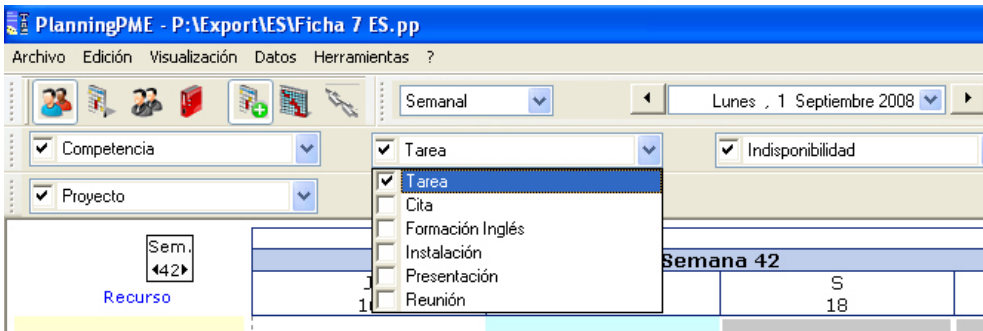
PlanningPME - P:\Export\ES\Ficha 7 ES.pp

Archivo Edición Visualización Datos Herramientas ?

Semanal

Lunes , 1 Septiembre 2008

Competencia

Tarea

Indisponibilidad

Proyecto

Tarea
Cita
Formación Inglés
Instalación
Presentación
Reunión

Sem.
42

Recurso

Semana 42

S
18

1
1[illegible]